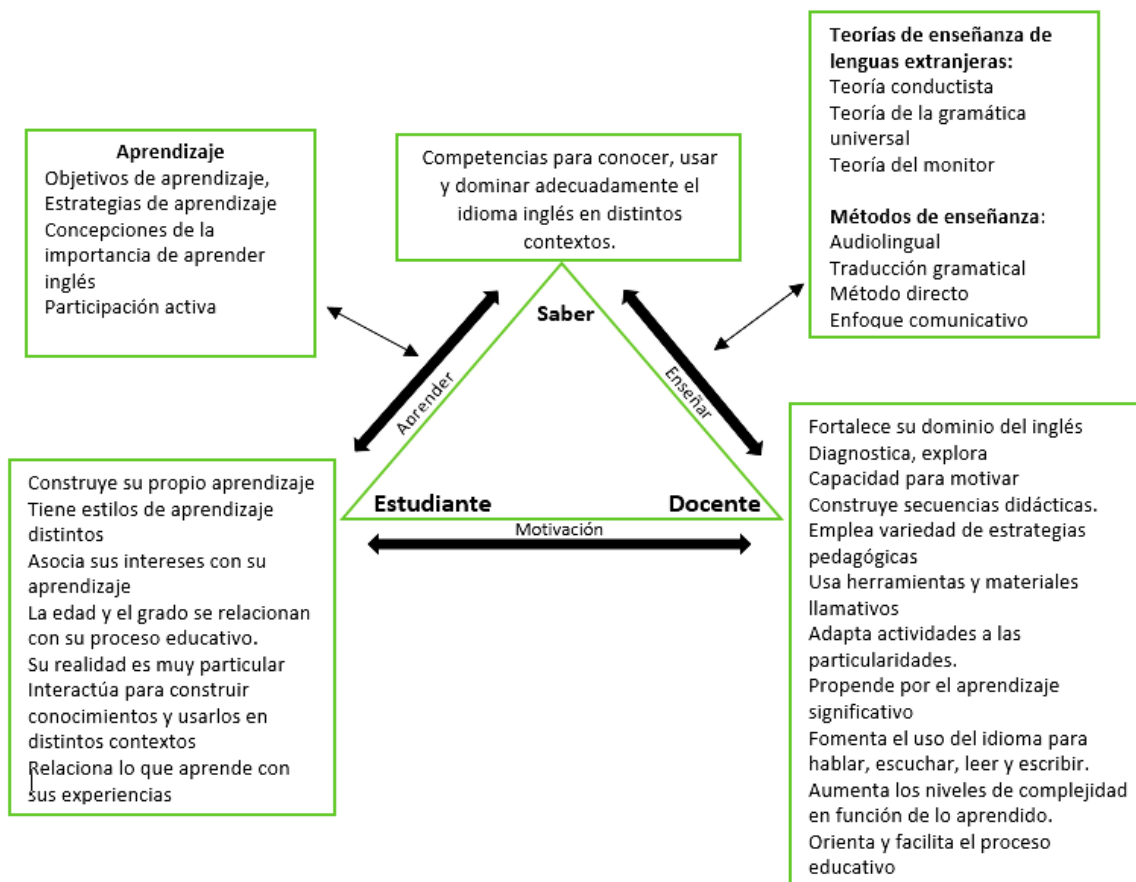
Aprendizaje
Objetivos de aprendizaje,
Estrategias de aprendizaje
Concepciones de la importancia de aprender inglés
Participación activa

Competencias para conocer, usar y dominar adecuadamente el idioma inglés en distintos contextos.

Teorías de enseñanza de lenguas extranjeras:
Teoría conductista
Teoría de la gramática universal
Teoría del monitor

Métodos de enseñanza:
Audiolingual
Traducción gramatical
Método directo
Enfoque comunicativo

Saber

Aprender

Enseñar

Estudiante

Docente

Motivación

Construye su propio aprendizaje
Tiene estilos de aprendizaje distintos
Asocia sus intereses con su aprendizaje
La edad y el grado se relacionan con su proceso educativo.
Su realidad es muy particular
Interactúa para construir conocimientos y usarlos en distintos contextos
Relaciona lo que aprende con sus experiencias

Fortalece su dominio del inglés
Diagnostica, explora
Capacidad para motivar
Construye secuencias didácticas.
Emplea variedad de estrategias pedagógicas
Usa herramientas y materiales llamativos
Adapta actividades a las particularidades.
Propende por el aprendizaje significativo
Fomenta el uso del idioma para hablar, escuchar, leer y escribir.
Aumenta los niveles de complejidad en función de lo aprendido.
Orienta y facilita el proceso educativo